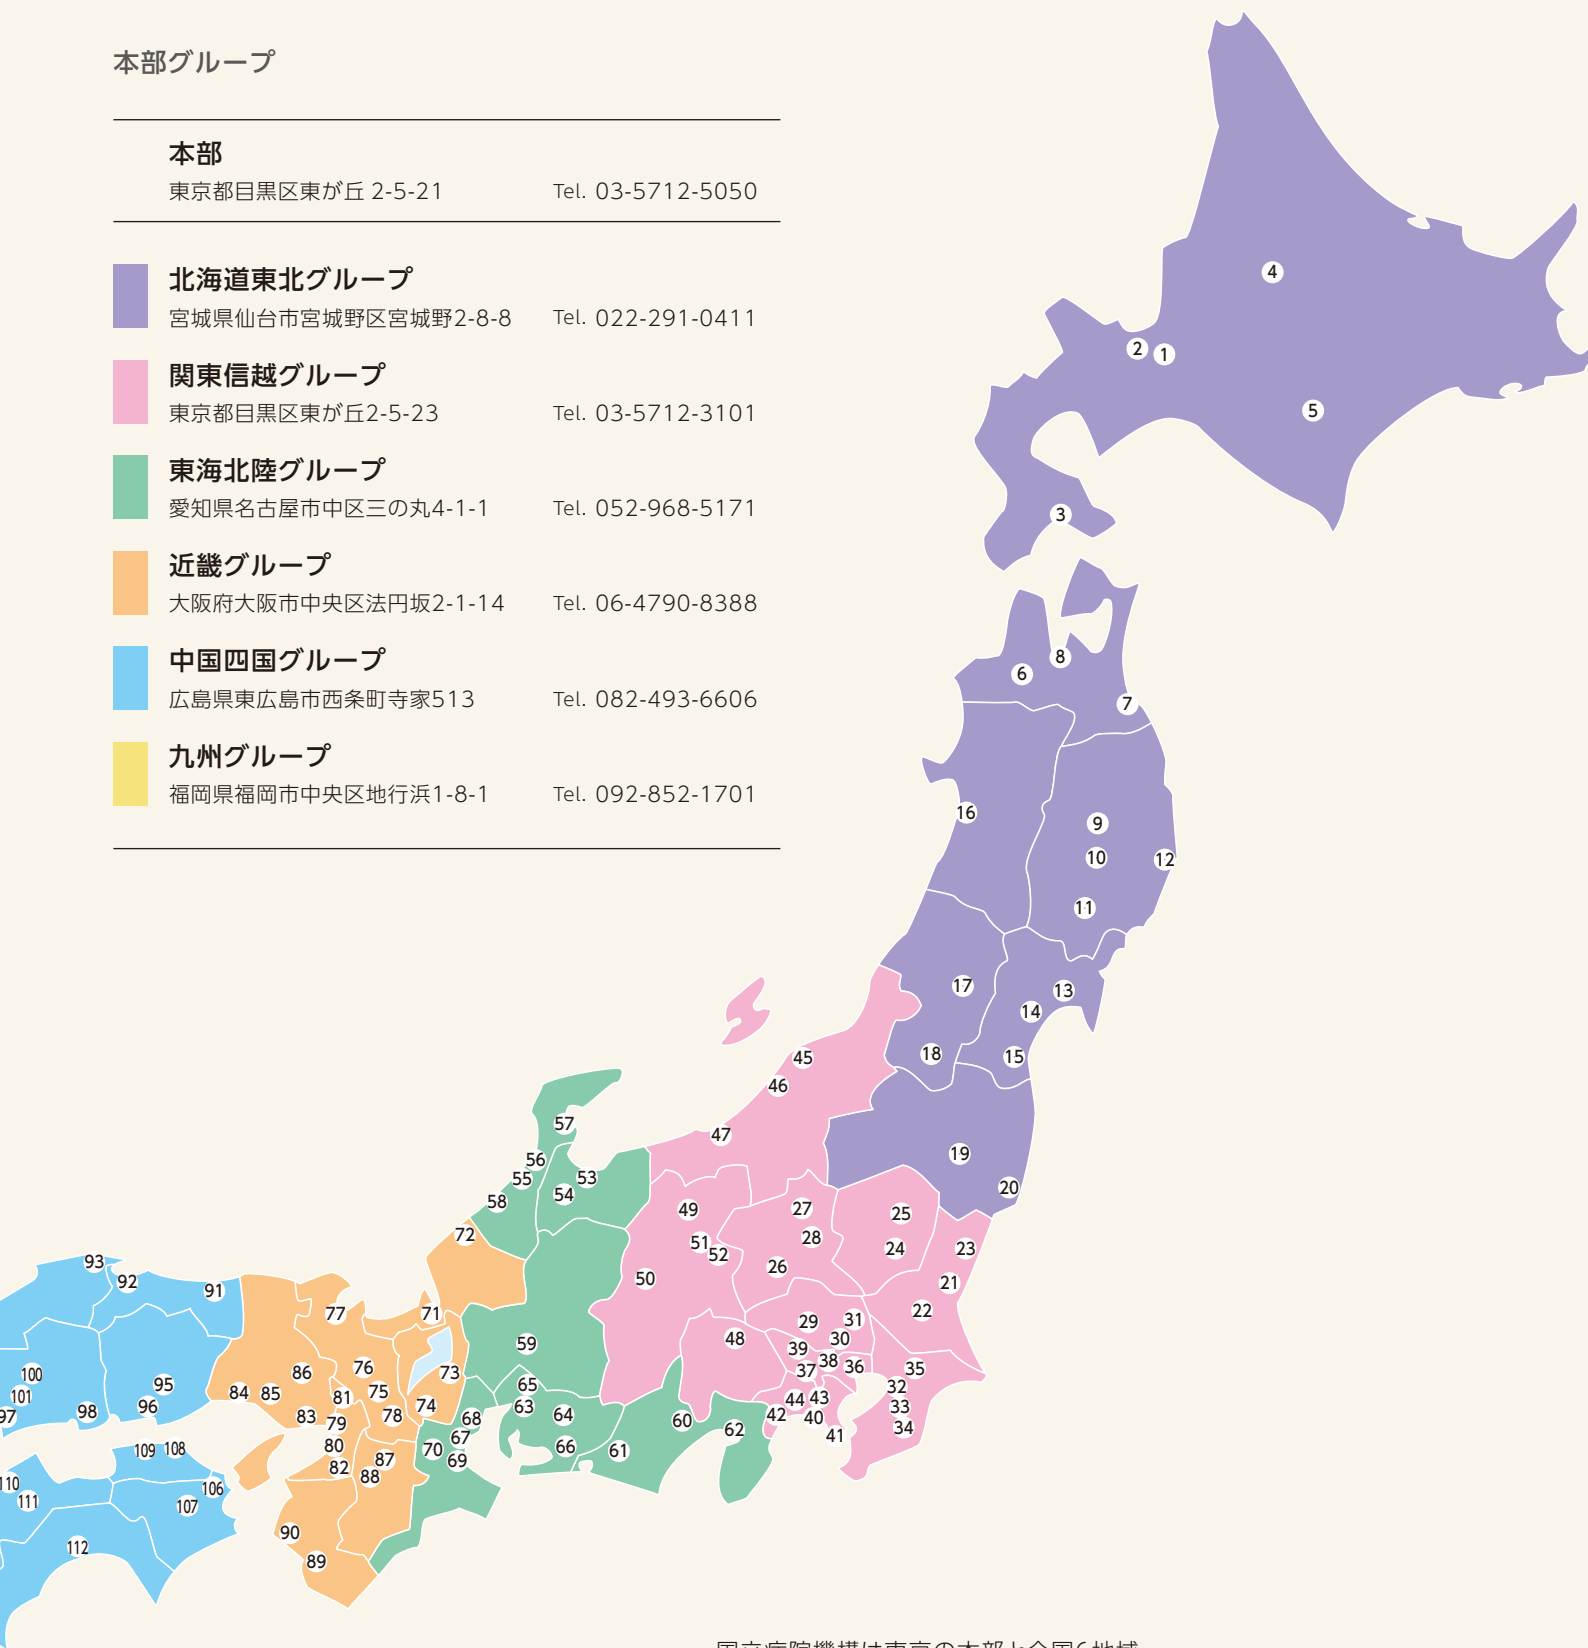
本部グループ

本部
東京都目黒区東が丘 2-5-21 Tel. 03-5712-5050

北海道東北グループ
宮城県仙台市宮城野区宮城野2-8-8 Tel. 022-291-0411

関東信越グループ
東京都目黒区東が丘2-5-23 Tel. 03-5712-3101

東海北陸グループ
愛知県名古屋市中区三の丸4-1-1 Tel. 052-968-5171

近畿グループ
大阪府大阪市中央区法円坂2-1-14 Tel. 06-4790-8388

中国四国グループ
広島県東広島市西条町寺家513 Tel. 082-493-6606

九州グループ
福岡県福岡市中央区地行浜1-8-1 Tel. 092-852-1701

4 2 1 5 3 6 8 7 16 9 10 12 11 17 13 14 18 15 45 46 19 20 47 57 56 55 53 54 58 49 27 25 24 23 28 51 52 26 72 50 21 22 93 92 91 77 71 29 31 48 30 59 39 38 36 35 100 95 86 76 73 37 32 101 84 85 81 75 65 44 43 97 98 96 83 79 78 74 68 63 64 42 40 33 60 62 34 67 41 80 70 66 61 109 108 82 87 69 88 110 106 111 107 90 112 89

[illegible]